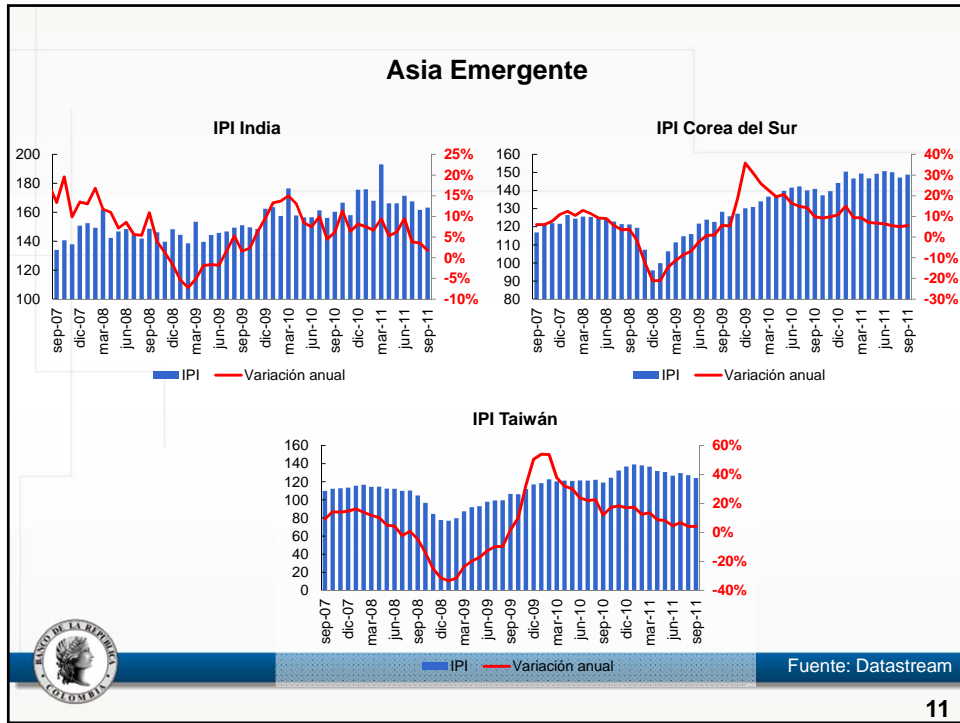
Asia Emergente

IPI India

200
180
160
140
120
100

25%
20%
15%
10%
5%
0%
-5%
-10%

sep-07 dic-07 mar-08 jun-08 sep-08 dic-08 mar-09 jun-09 sep-09 dic-09 mar-10 jun-10 sep-10 dic-10 mar-11 jun-11 sep-11

IPI Variación anual

IPI Corea del Sur

160
150
140
130
120
110
100
90
80

40%
30%
20%
10%
0%
-10%
-20%
-30%

sep-07 dic-07 mar-08 jun-08 sep-08 dic-08 mar-09 jun-09 sep-09 dic-09 mar-10 jun-10 sep-10 dic-10 mar-11 jun-11 sep-11

IPI Variación anual

IPI Taiwán

160
140
120
100
80
60
40
20
0

60%
40%
20%
0%
-20%
-40%

sep-07 dic-07 mar-08 jun-08 sep-08 dic-08 mar-09 jun-09 sep-09 dic-09 mar-10 jun-10 sep-10 dic-10 mar-11 jun-11 sep-11

IPI Variación anual

BANCO DE LA REPUBLICA COLOMBIA

Fuente: Datastream

11